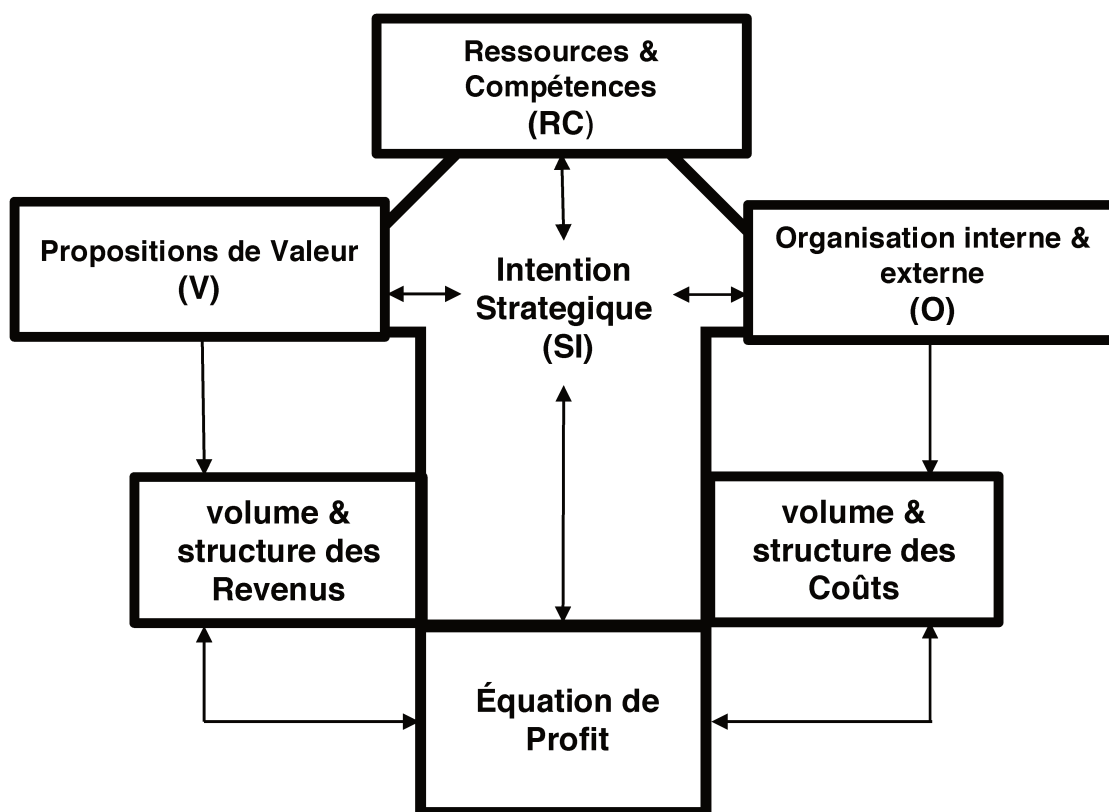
Ressources & Compétences (RC)

Propositions de Valeur (V)

Intention Strategique (SI)

Organisation interne & externe (O)

volume & structure des Revenus

volume & structure des Coûts

Équation de Profit